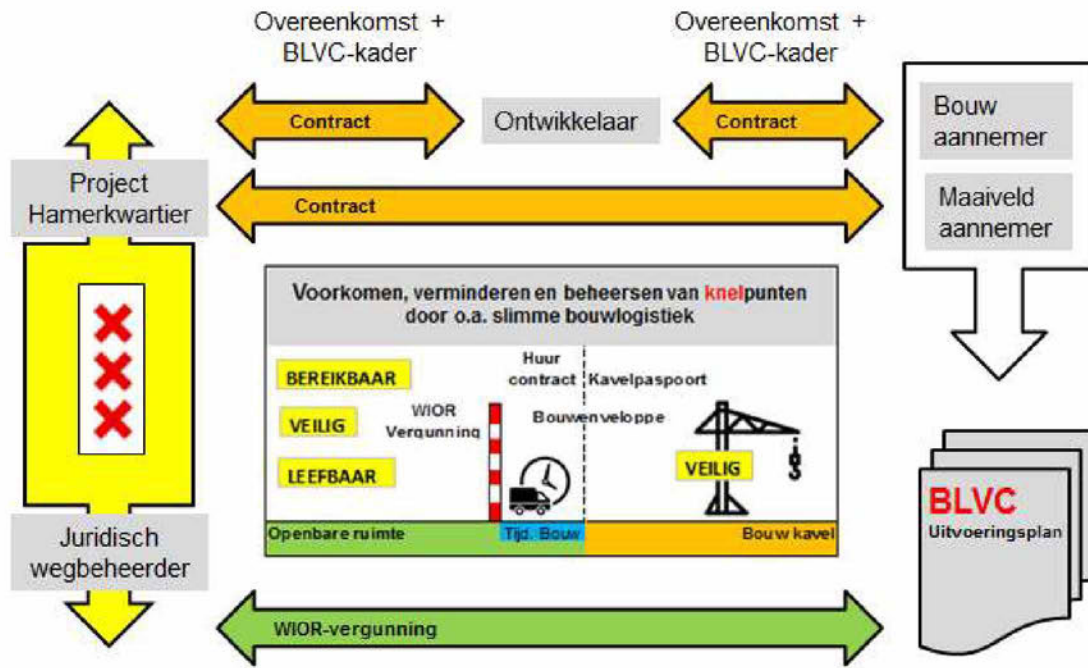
Overeenkomst + BLVC-kader

Overeenkomst + BLVC-kader

Contract

Ontwikkelaar

Contract

Bouw aannemer

Maaiveld aannemer

Project Hamerkwartier

Contract

Voorkomen, verminderen en beheersen van knelpunten door o.a. slimme bouwlogistiek

BEREIKBAAR

VEILIG

LEEFBAAR

WIOR Vergunning

Huur contract

Kavelpaspoort

Bouwenveloppe

VEILIG

Openbare ruimte

Tijd. Bouw

Bouw kavel

BLVC

Uitvoeringsplan

Juridisch wegbeheerder

WIOR-vergunning